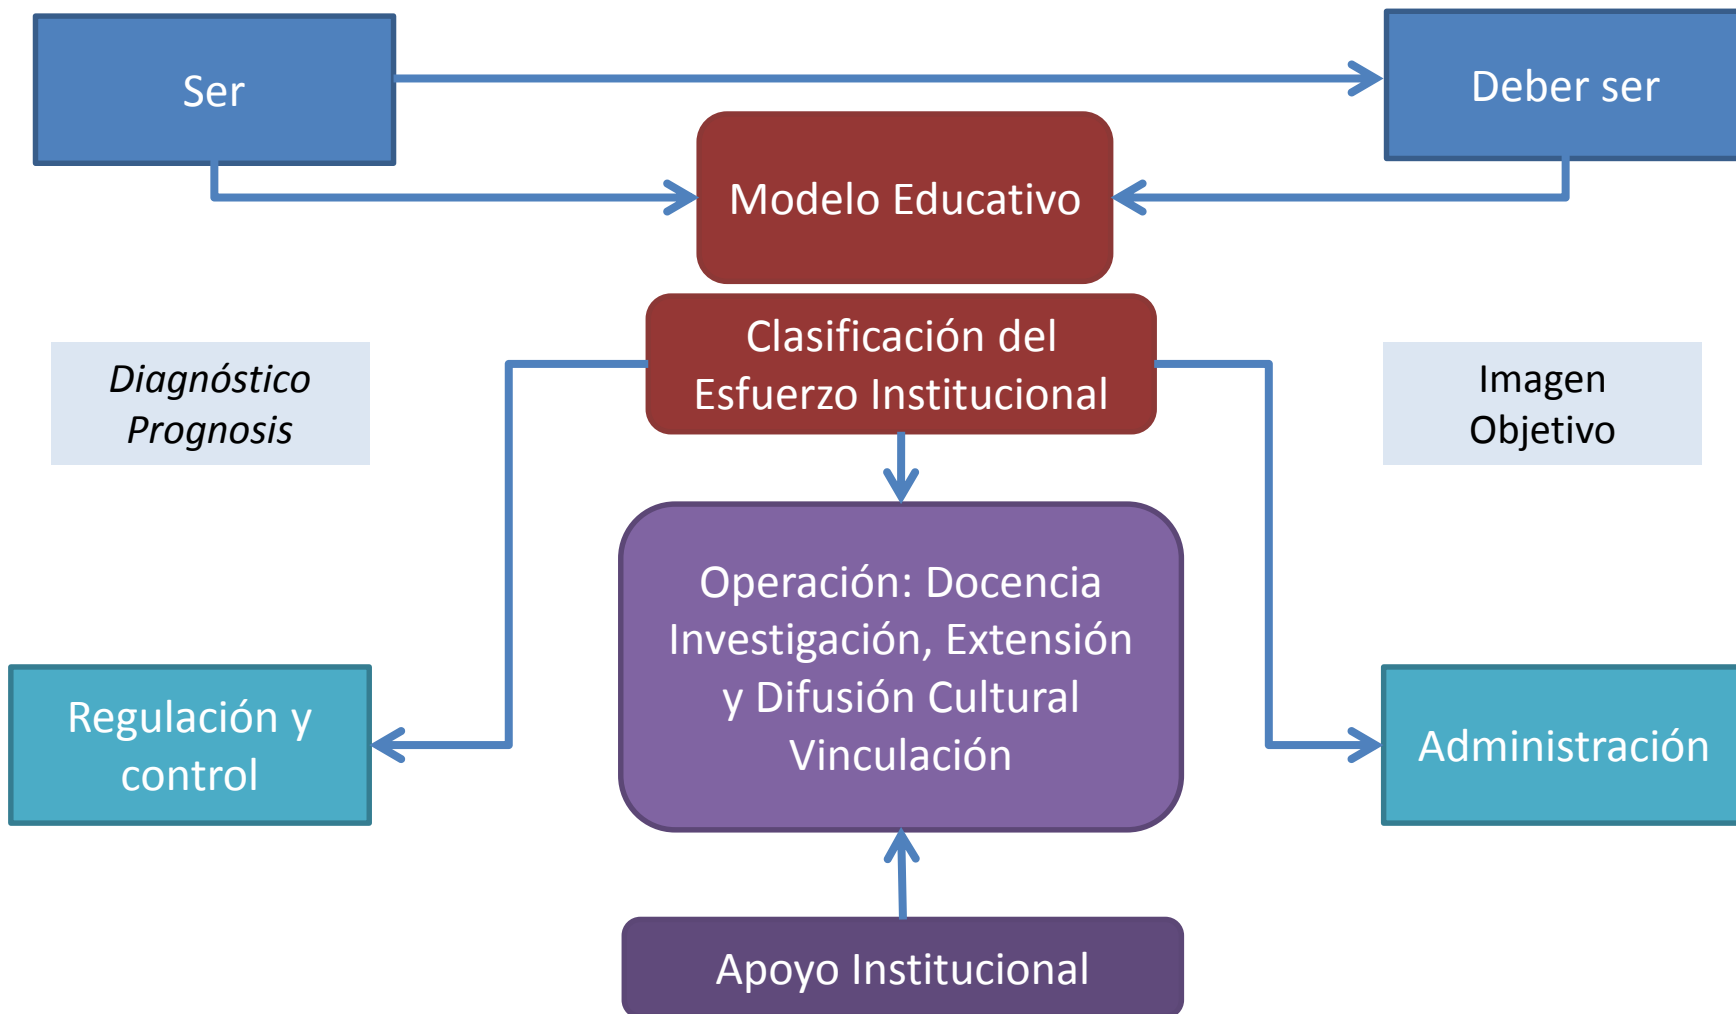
Ser

Deber ser

Modelo Educativo

Clasificación del Esfuerzo Institucional

Diagnóstico Prognosis

Imagen Objetivo

Operación: Docencia Investigación, Extensión y Difusión Cultural Vinculación

Regulación y control

Administración

Apoyo Institucional